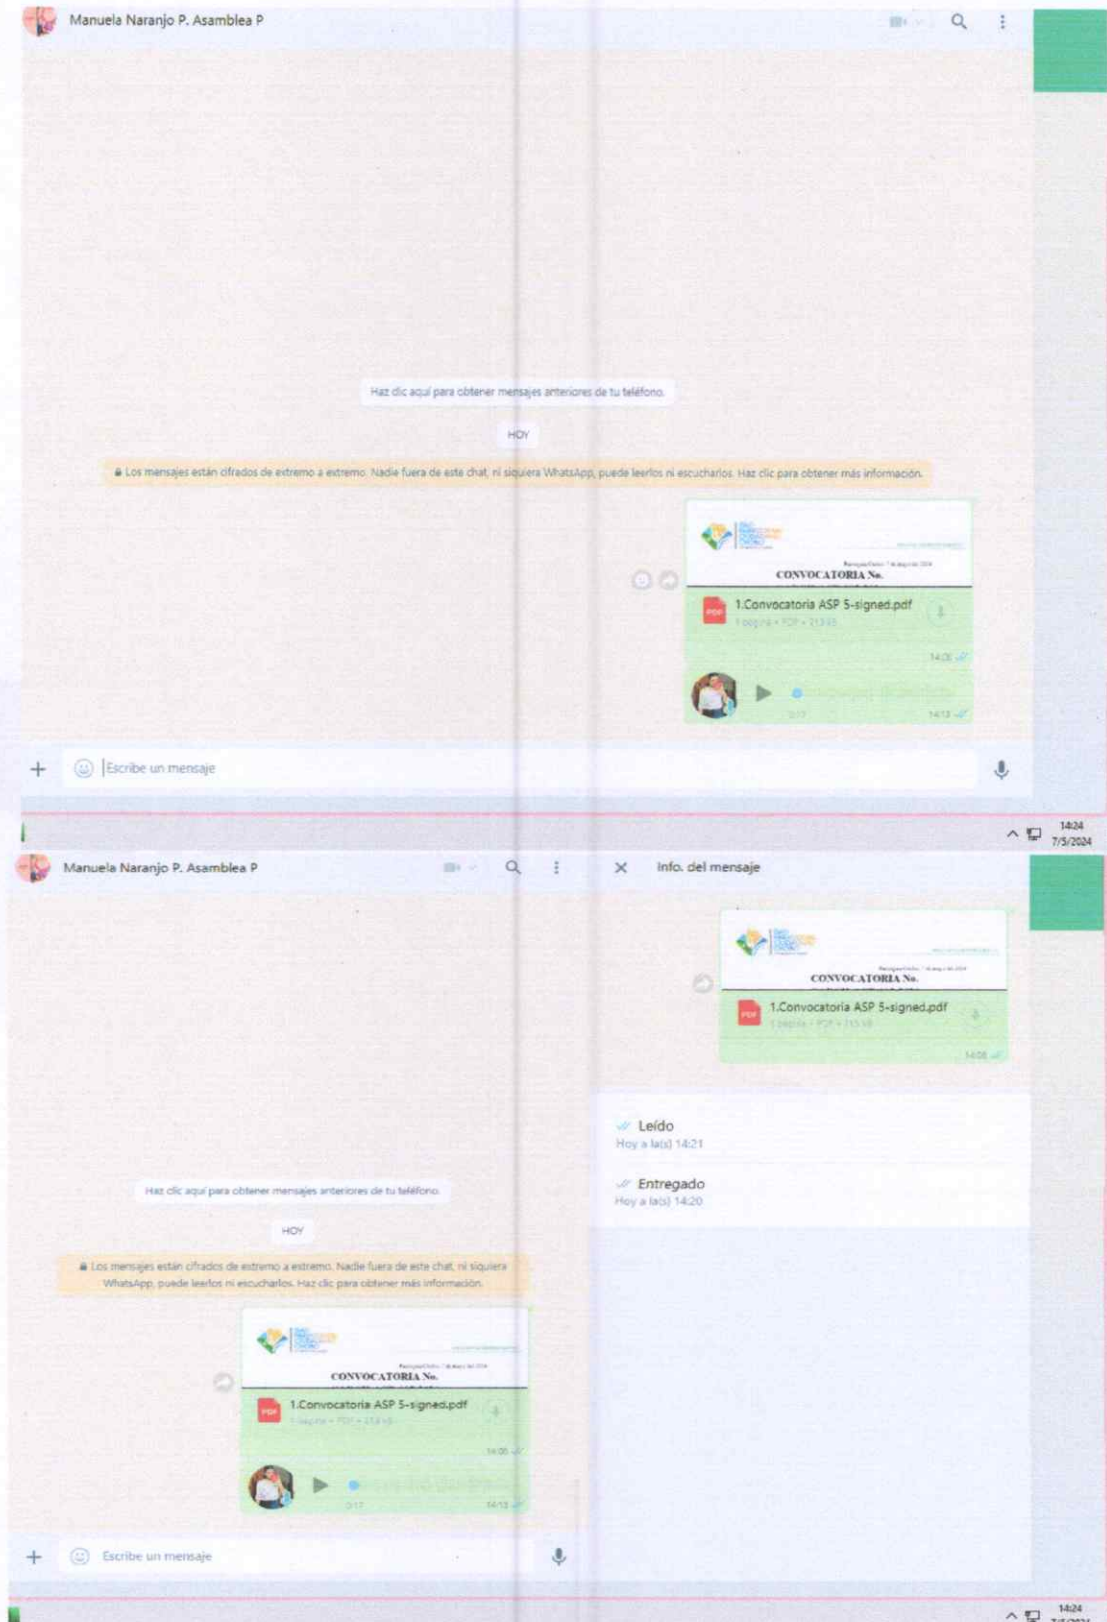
Manuela Naranjo P. Asamblea P

Haz clic aquí para obtener mensajes anteriores de tu teléfono.

HOY

🔒 Los mensajes están cifrados de extremo a extremo. Nadie fuera de este chat, ni siquiera WhatsApp, puede leerlos ni escucharlos. Haz clic para obtener más información.

CONVOCATORIA No.

1.Convocatoria ASP 5-signed.pdf

1 página • PDF • 213 kB

14:08

0:17

14:13

+ Escribe un mensaje

14:24
7/5/2024

Manuela Naranjo P. Asamblea P

Info. del mensaje

CONVOCATORIA No.

1.Convocatoria ASP 5-signed.pdf

1 página • PDF • 213 kB

14:08

Leído
Hoy a la(s) 14:21

Entregado
Hoy a la(s) 14:20

Haz clic aquí para obtener mensajes anteriores de tu teléfono.

HOY

🔒 Los mensajes están cifrados de extremo a extremo. Nadie fuera de este chat, ni siquiera WhatsApp, puede leerlos ni escucharlos. Haz clic para obtener más información.

CONVOCATORIA No.

1.Convocatoria ASP 5-signed.pdf

1 página • PDF • 213 kB

14:08

0:17

14:13

+ Escribe un mensaje

14:24
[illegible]